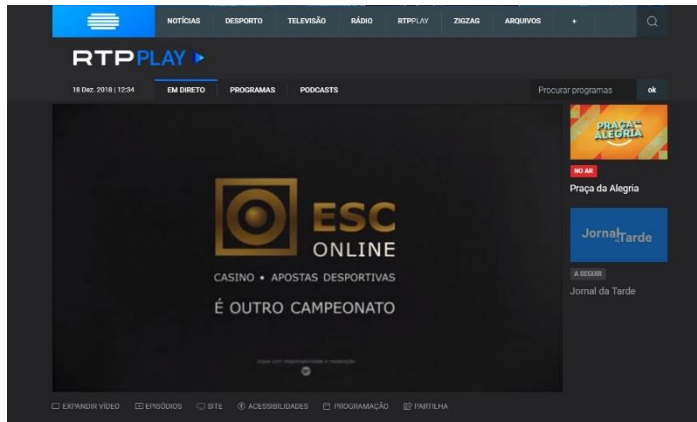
NOTÍCIAS DESPORTO TELEVISÃO RÁDIO RTPPLAY ZIGZAG ARQUIVOS +

RTPPLAY

18 Dez. 2018 | 12:34 EM DIRETO PROGRAMAS PODCASTS

Procurar programas ok

ESC ONLINE

CASINO • APOSTAS DESPORTIVAS

É OUTRO CAMPEONATO

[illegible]

PRAÇA DA ALEGRIA

NO AR

Praça da Alegria

Jornal da Tarde

A SEGUIR

Jornal da Tarde

EXPANDIR VÍDEO EPISÓDIOS SITE ACESSIBILIDADES PROGRAMAÇÃO PARTILHA